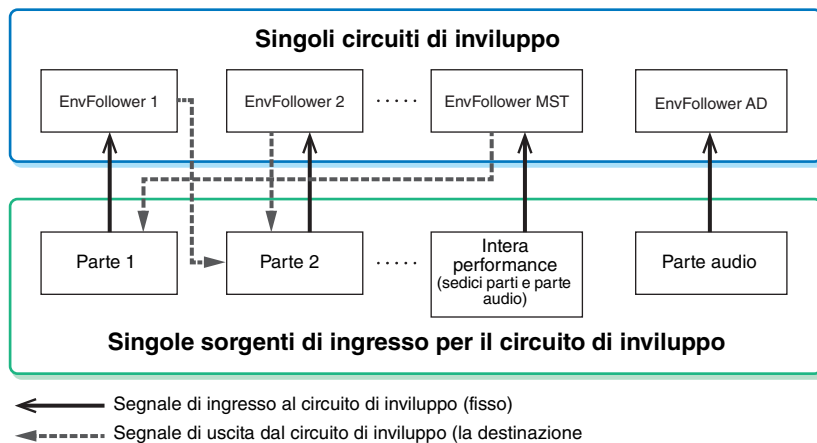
Singoli circuiti di inviluppo

EnvFollower 1

EnvFollower 2

EnvFollower MST

EnvFollower AD

Parte 1

Parte 2

Intera performance (sedici parti e parte audio)

Parte audio

Singole sorgenti di ingresso per il circuito di inviluppo

Segnale di ingresso al circuito di inviluppo (fisso)

Segnale di uscita dal circuito di inviluppo (la destinazione